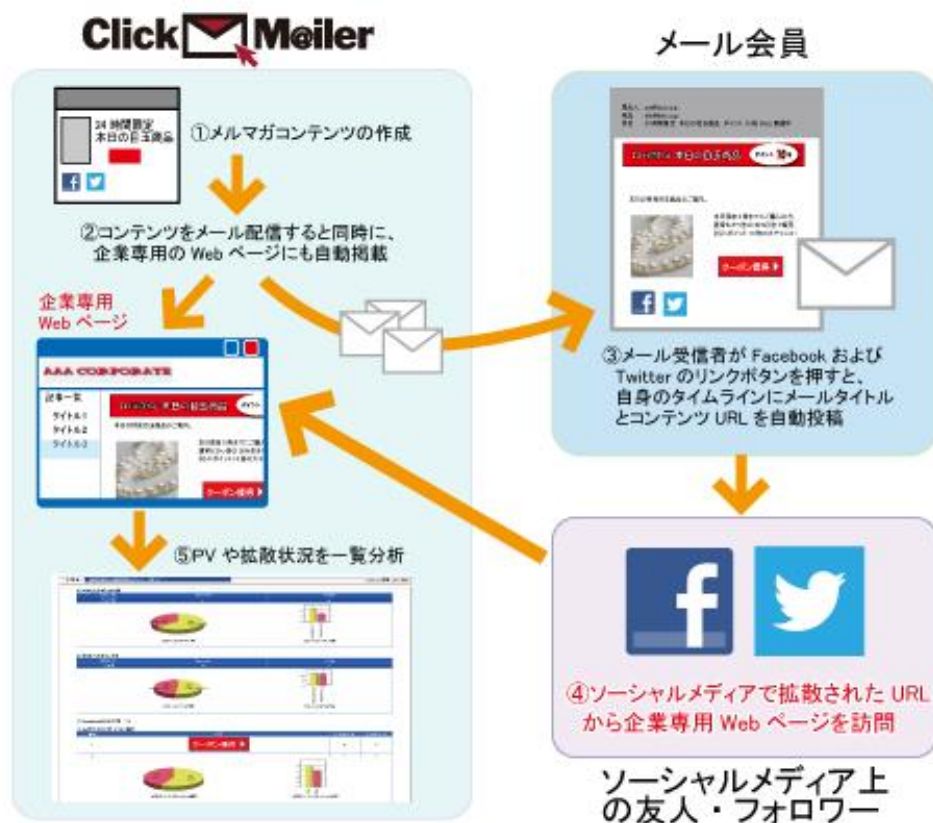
Click Meiler

メール会員

24 時間限定
本日の目玉商品

①メルマガコンテンツの作成

②コンテンツをメール配信すると同時に、企業専用の Web ページにも自動掲載

企業専用
Web ページ

AAA CORPORATE

記事一覧
タイトル 1
タイトル 2
タイトル 3

クーポン提示

③メール受信者が Facebook および Twitter のリンクボタンを押すと、自身のタイムラインにメールタイトルとコンテンツ URL を自動投稿

⑤PV や拡散状況を一覧分析

クーポン提示

④ソーシャルメディアで拡散された URL から企業専用 Web ページを訪問

ソーシャルメディア上の友人・フォロワー